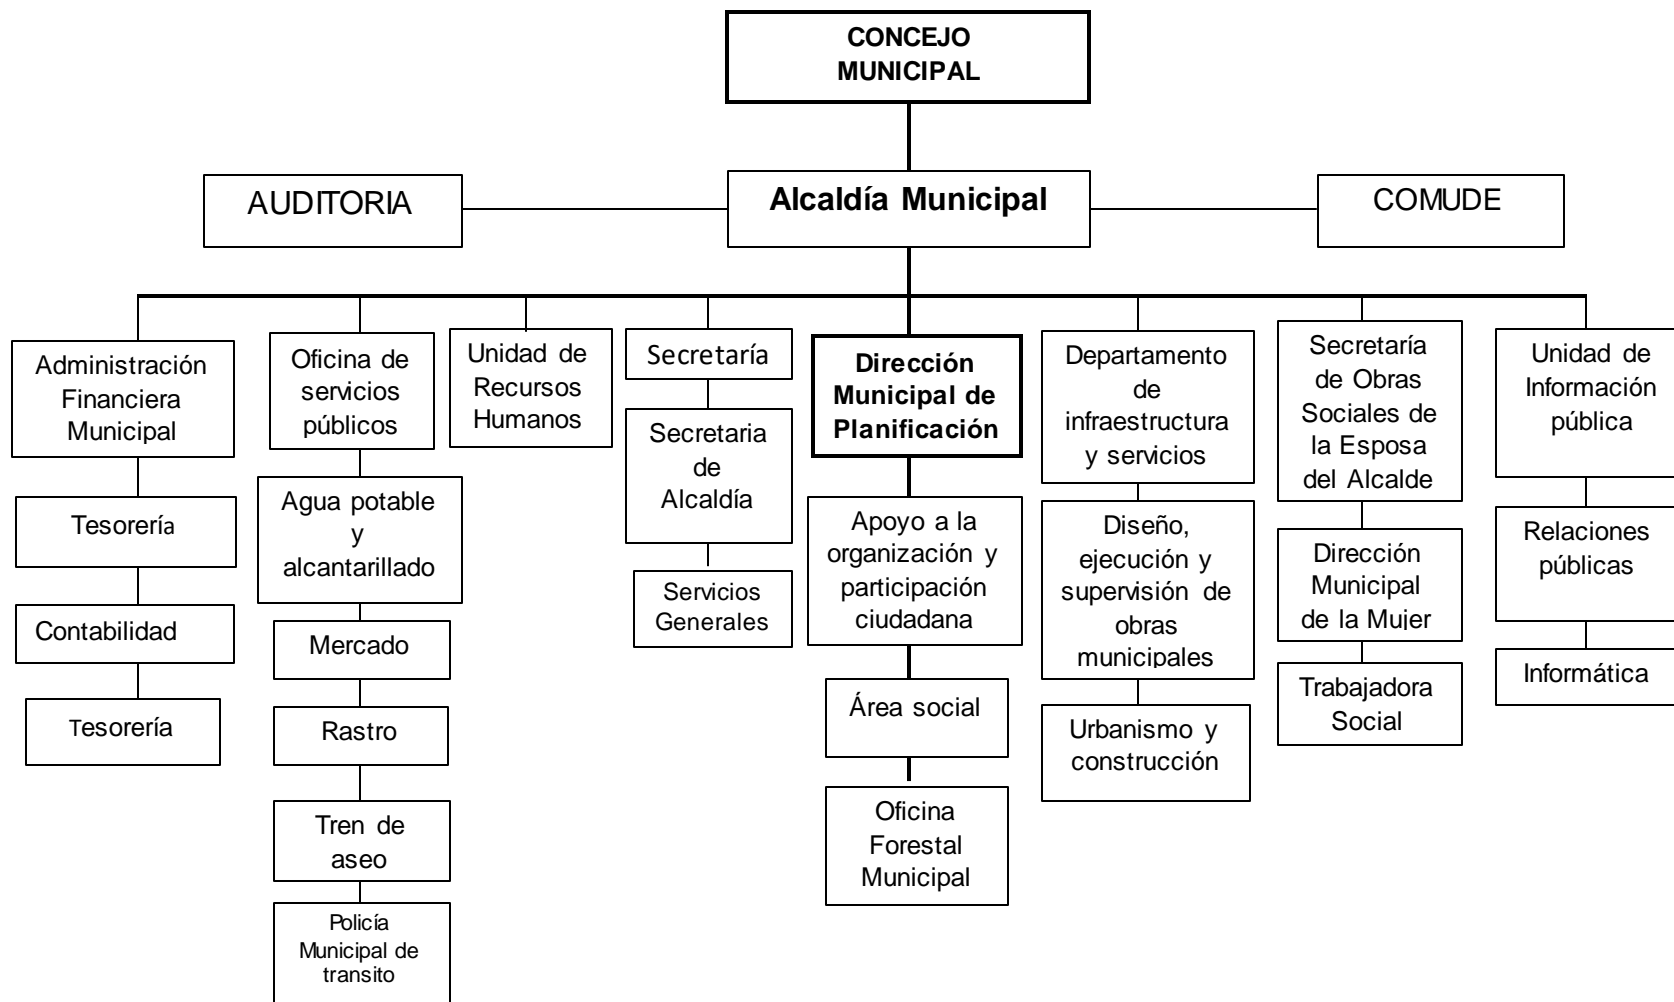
CONCEJO MUNICIPAL

AUDITORIA

Alcaldía Municipal

COMUDE

Administración Financiera Municipal

Tesorería

Contabilidad

Tesorería

Oficina de servicios públicos

Agua potable y alcantarillado

Mercado

Rastro

Tren de aseo

Policía Municipal de transito

Unidad de Recursos Humanos

Secretaría

Secretaria de Alcaldía

Servicios Generales

Dirección Municipal de Planificación

Apoyo a la organización y participación ciudadana

Área social

Oficina Forestal Municipal

Departamento de infraestructura y servicios

Diseño, ejecución y supervisión de obras municipales

Urbanismo y construcción

Secretaría de Obras Sociales de la Esposa del Alcalde

Dirección Municipal de la Mujer

Trabajadora Social

Unidad de Información pública

Relaciones públicas

Informática